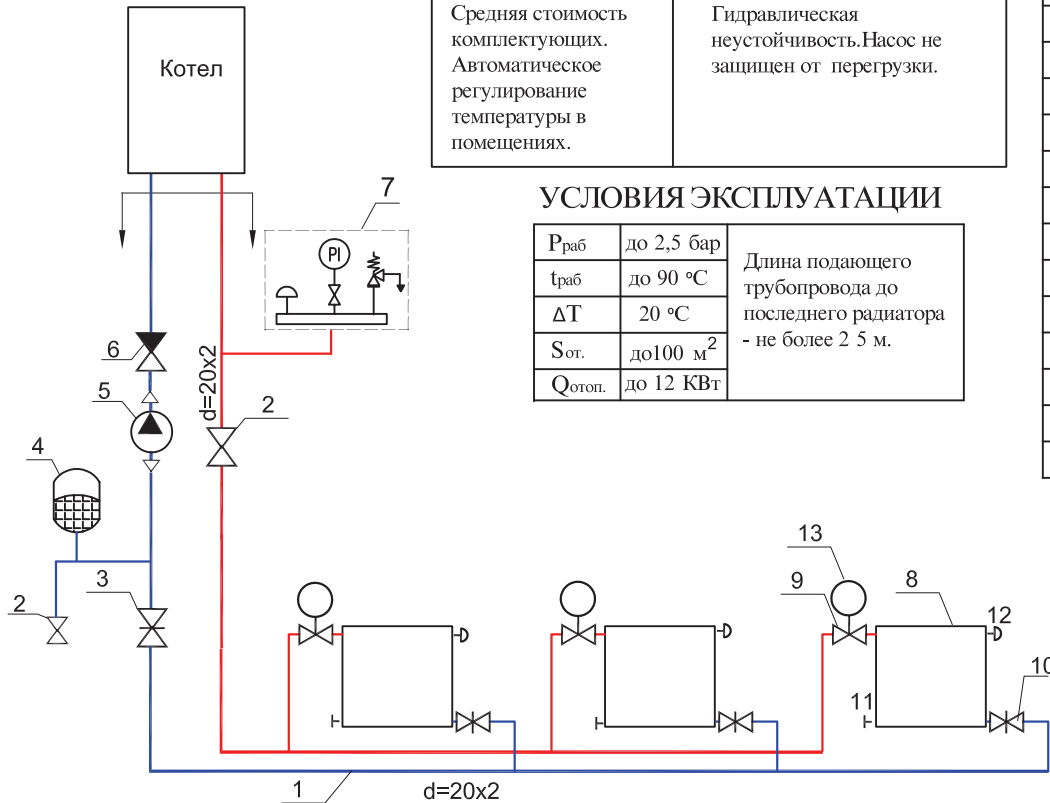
Котел

| Средняя стоимость комплектующих. Автоматическое регулирование температуры в помещениях. | Гидравлическая неустойчивость.Насос не защищен от перегрузки. |
|---|---|

УСЛОВИЯ ЭКСПЛУАТАЦИИ

| $P_{раб}$ | до 2,5 бар | Длина подающего трубопровода до последнего радиатора - не более 2 5 м. |
|---|---|---|
| $t_{раб}$ | до 90 °С | |
| ΔТ | 20 °С | |
| $S_{от.}$ | до100 $м^2$ | |
| $Q_{отоп.}$ | до 12 КВт | |

7
PI
6
5
d=20x2
2
4
2
3
13
9
8
12
11
10
1
d=20x2